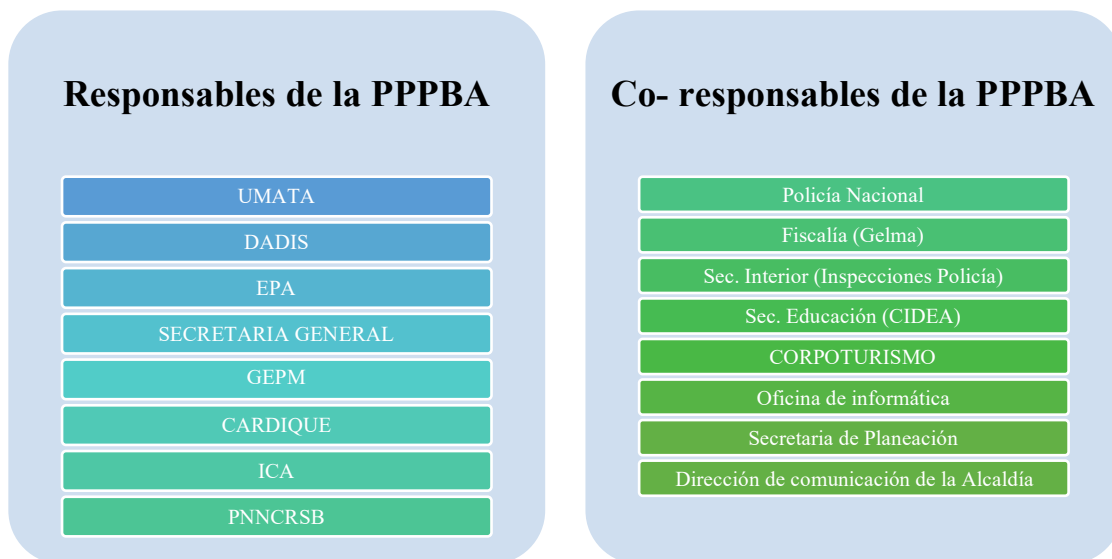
Responsables de la PPPBA

UMATA
DADIS
EPA
SECRETARIA GENERAL
GEPM
CARDIQUE
ICA
PNNCRSB

Co- responsables de la PPPBA

Policía Nacional
Fiscalía (Gelma)
Sec. Interior (Inspecciones Policía)
Sec. Educación (CIDEA)
CORPOTURISMO
Oficina de informática
Secretaria de Planeación
Dirección de comunicación de la Alcaldía